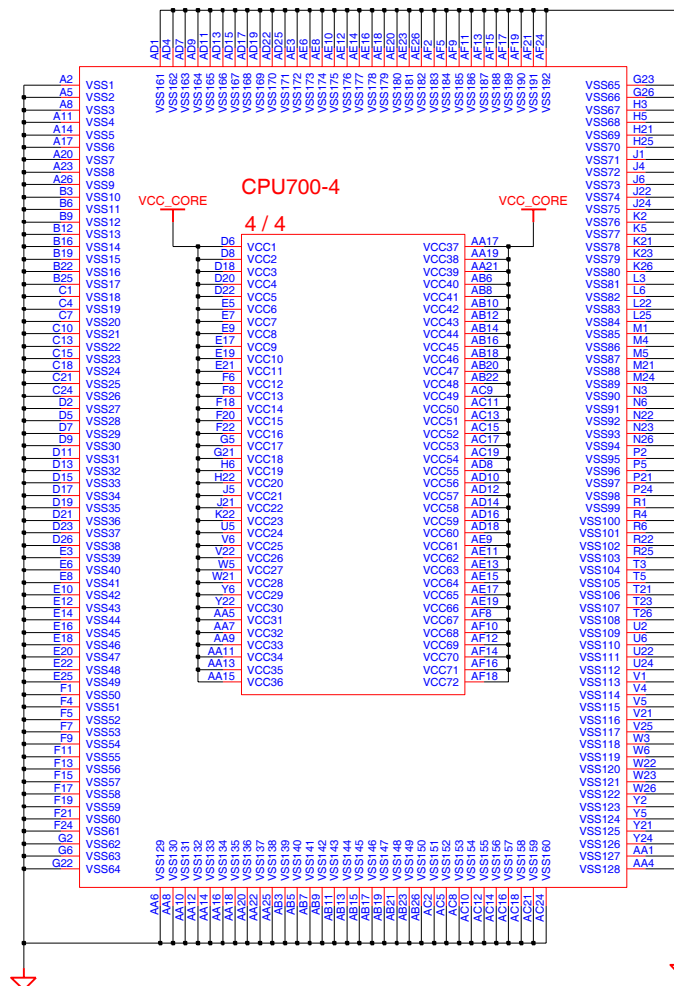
AD1 AD4 AD7 AD9 AD11 AD13 AD15 AD17 AD19 AD22 AD25 AE3 AE6 AE8 AE10 AE12 AE14 AE16 AE18 AE20 AE23 AE26 AF2 AF5 AF9 AF11 AF13 AF15 AF17 AF19 AF21 AF24

VSS161 VSS162 VSS163 VSS164 VSS165 VSS166 VSS167 VSS168 VSS169 VSS170 VSS171 VSS172 VSS173 VSS174 VSS175 VSS176 VSS177 VSS178 VSS179 VSS180 VSS181 VSS182 VSS183 VSS184 VSS185 VSS186 VSS187 VSS188 VSS189 VSS190 VSS191 VSS192

A2 VSS1
A5 VSS2
A8 VSS3
A11 VSS4
A14 VSS5
A17 VSS6
A20 VSS7
A23 VSS8
A26 VSS9
B3 VSS10
B6 VSS11
B9 VSS12
B12 VSS13
B16 VSS14
B19 VSS15
B22 VSS16
B25 VSS17
C1 VSS18
C4 VSS19
C7 VSS20
C10 VSS21
C13 VSS22
C15 VSS23
C18 VSS24
C21 VSS25
C24 VSS26
D2 VSS27
D5 VSS28
D7 VSS29
D9 VSS30
D11 VSS31
D13 VSS32
D15 VSS33
D17 VSS34
D19 VSS35
D21 VSS36
D23 VSS37
D26 VSS38
E3 VSS39
E6 VSS40
E8 VSS41
E10 VSS42
E12 VSS43
E14 VSS44
E16 VSS45
E18 VSS46
E20 VSS47
E22 VSS48
E25 VSS49
F1 VSS50
F4 VSS51
F5 VSS52
F7 VSS53
F9 VSS54
F11 VSS55
F13 VSS56
F15 VSS57
F17 VSS58
F19 VSS59
F21 VSS60
F24 VSS61
G2 VSS62
G6 VSS63
G22 VSS64

CPU700-4

VCC_CORE
VCC_CORE

4 / 4

D6 VCC1
D8 VCC2
D18 VCC3
D20 VCC4
D22 VCC5
E5 VCC6
E7 VCC7
E9 VCC8
E17 VCC9
E19 VCC10
E21 VCC11
F6 VCC12
F8 VCC13
F18 VCC14
F20 VCC15
F22 VCC16
G5 VCC17
G21 VCC18
H6 VCC19
H22 VCC20
J5 VCC21
J21 VCC22
K22 VCC23
U5 VCC24
V6 VCC25
V22 VCC26
W5 VCC27
W21 VCC28
Y6 VCC29
Y22 VCC30
AA5 VCC31
AA7 VCC32
AA9 VCC33
AA11 VCC34
AA13 VCC35
AA15 VCC36

VCC37 AA17
VCC38 AA19
VCC39 AA21
VCC40 AB6
VCC41 AB8
VCC42 AB10
VCC43 AB12
VCC44 AB14
VCC45 AB16
VCC46 AB18
VCC47 AB20
VCC48 AB22
VCC49 AC9
VCC50 AC11
VCC51 AC13
VCC52 AC15
VCC53 AC17
VCC54 AC19
VCC55 AD8
VCC56 AD10
VCC57 AD12
VCC58 AD14
VCC59 AD16
VCC60 AD18
VCC61 AE9
VCC62 AE11
VCC63 AE13
VCC64 AE15
VCC65 AE17
VCC66 AE19
VCC67 AF8
VCC68 AF10
VCC69 AF12
VCC70 AF14
VCC71 AF16
VCC72 AF18

VSS65 G23
VSS66 G26
VSS67 H3
VSS68 H5
VSS69 H21
VSS70 H25
VSS71 J1
VSS72 J4
VSS73 J6
VSS74 J22
VSS75 J24
VSS76 K2
VSS77 K5
VSS78 K21
VSS79 K23
VSS80 K26
VSS81 L3
VSS82 L6
VSS83 L22
VSS84 L25
VSS85 M1
VSS86 M4
VSS87 M5
VSS88 M21
VSS89 M24
VSS90 N3
VSS91 N6
VSS92 N22
VSS93 N23
VSS94 N26
VSS95 P2
VSS96 P5
VSS97 P21
VSS98 P24
VSS99 R1
VSS100 R4
VSS101 R6
VSS102 R22
VSS103 R25
VSS104 T3
VSS105 T5
VSS106 T21
VSS107 T23
VSS108 T26
VSS109 U2
VSS110 U6
VSS111 U22
VSS112 U24
VSS113 V1
VSS114 V4
VSS115 V5
VSS116 V21
VSS117 V25
VSS118 W3
VSS119 W6
VSS120 W22
VSS121 W23
VSS122 W26
VSS123 Y2
VSS124 Y5
VSS125 Y21
VSS126 Y24
VSS127 AA1
VSS128 AA4

VSS129 VSS130 VSS131 VSS132 VSS133 VSS134 VSS135 VSS136 VSS137 VSS138 VSS139 VSS140 VSS141 VSS142 VSS143 VSS144 VSS145 VSS146 VSS147 VSS148 VSS149 VSS150 VSS151 VSS152 VSS153 VSS154 VSS155 VSS156 VSS157 VSS158 VSS159 VSS160

AA6 AA8 AA10 AA12 AA14 AA16 AA18 AA20 AA22 AA25 AB3 AB5 AB7 AB9 AB11 AB13 AB15 AB17 AB19 AB21 AB23 AB26 AC2 AC5 AC8 AC10 AC12 AC14 AC16 AC18 AC21 AC24